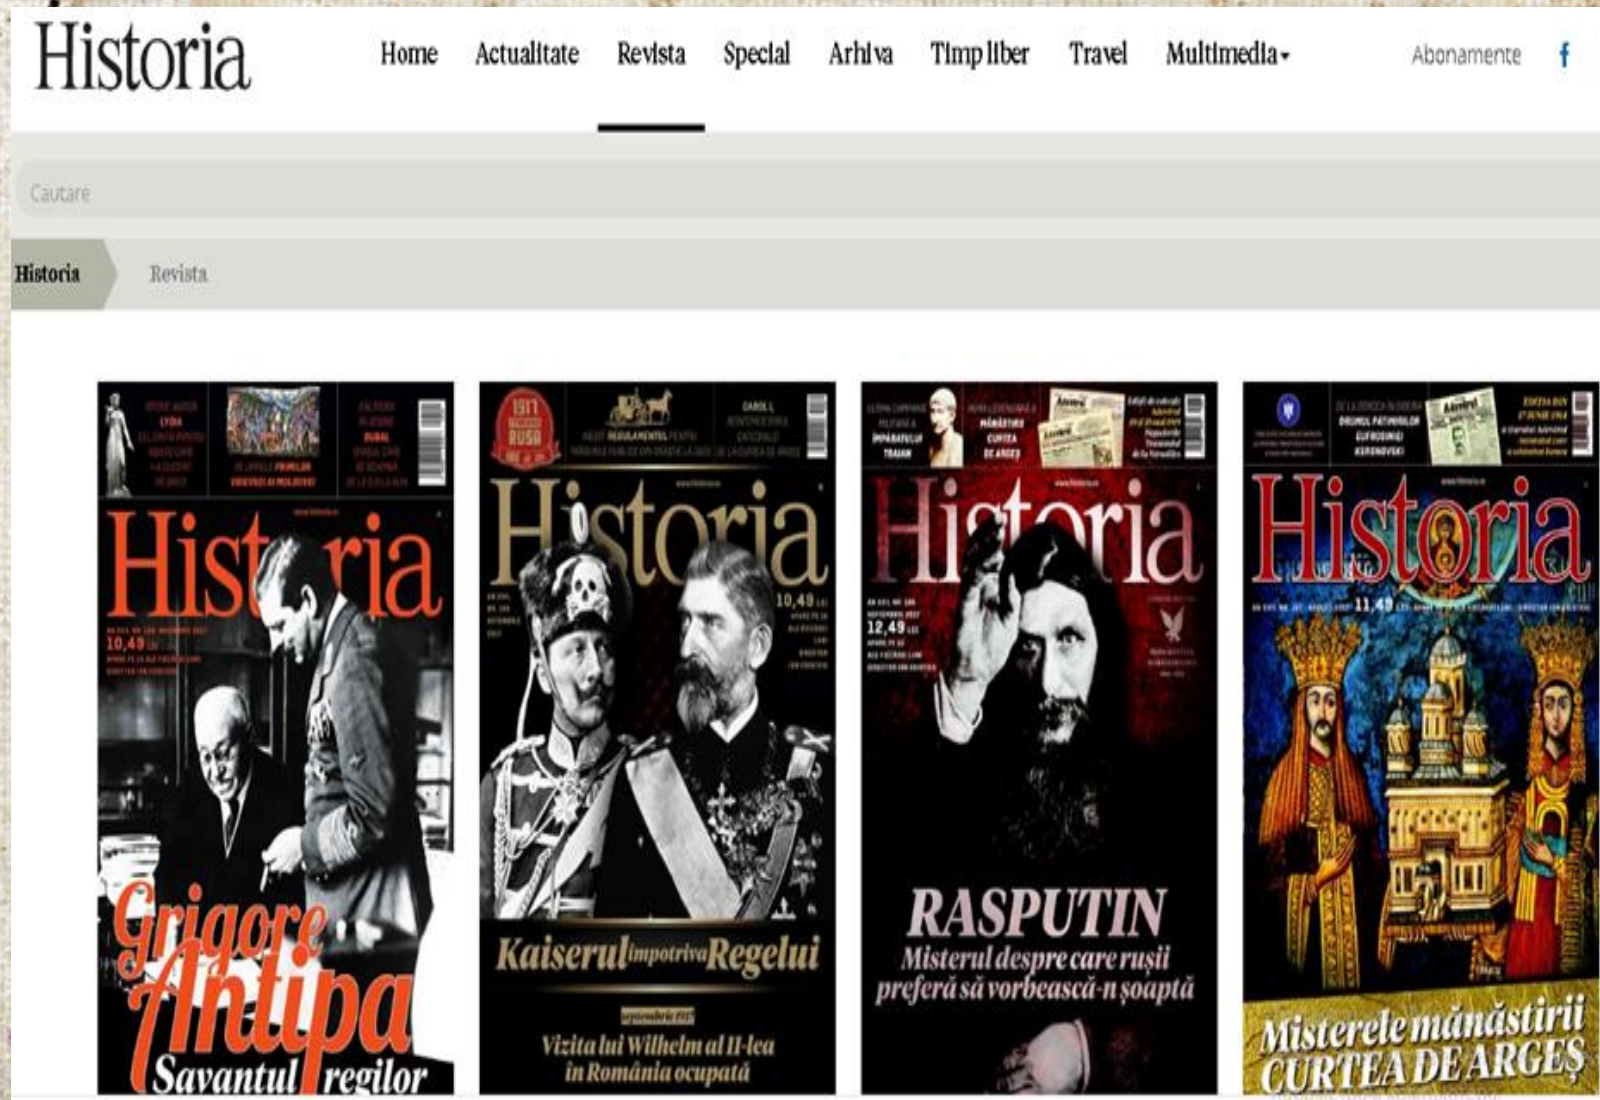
Historia

Home Actualitate Revista Special Arhiva Timp liber Travel Multimedia

Abonamente

Cautare

Historia Revista

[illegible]

Historia

10,49

Grigore Antipa Savantul regilor

1917 RUSIA

Historia

10,49

Kaiserul împotriva Regelui

Septembrie 1917

Vizita lui Wilhelm al II-lea în România ocupată

Historia

12,49

RASPUTIN Misterul despre care rușii preferă să vorbească-n șoaptă

Historia

11,49

Misterele mănăstirii CURTEA DE ARGEȘ